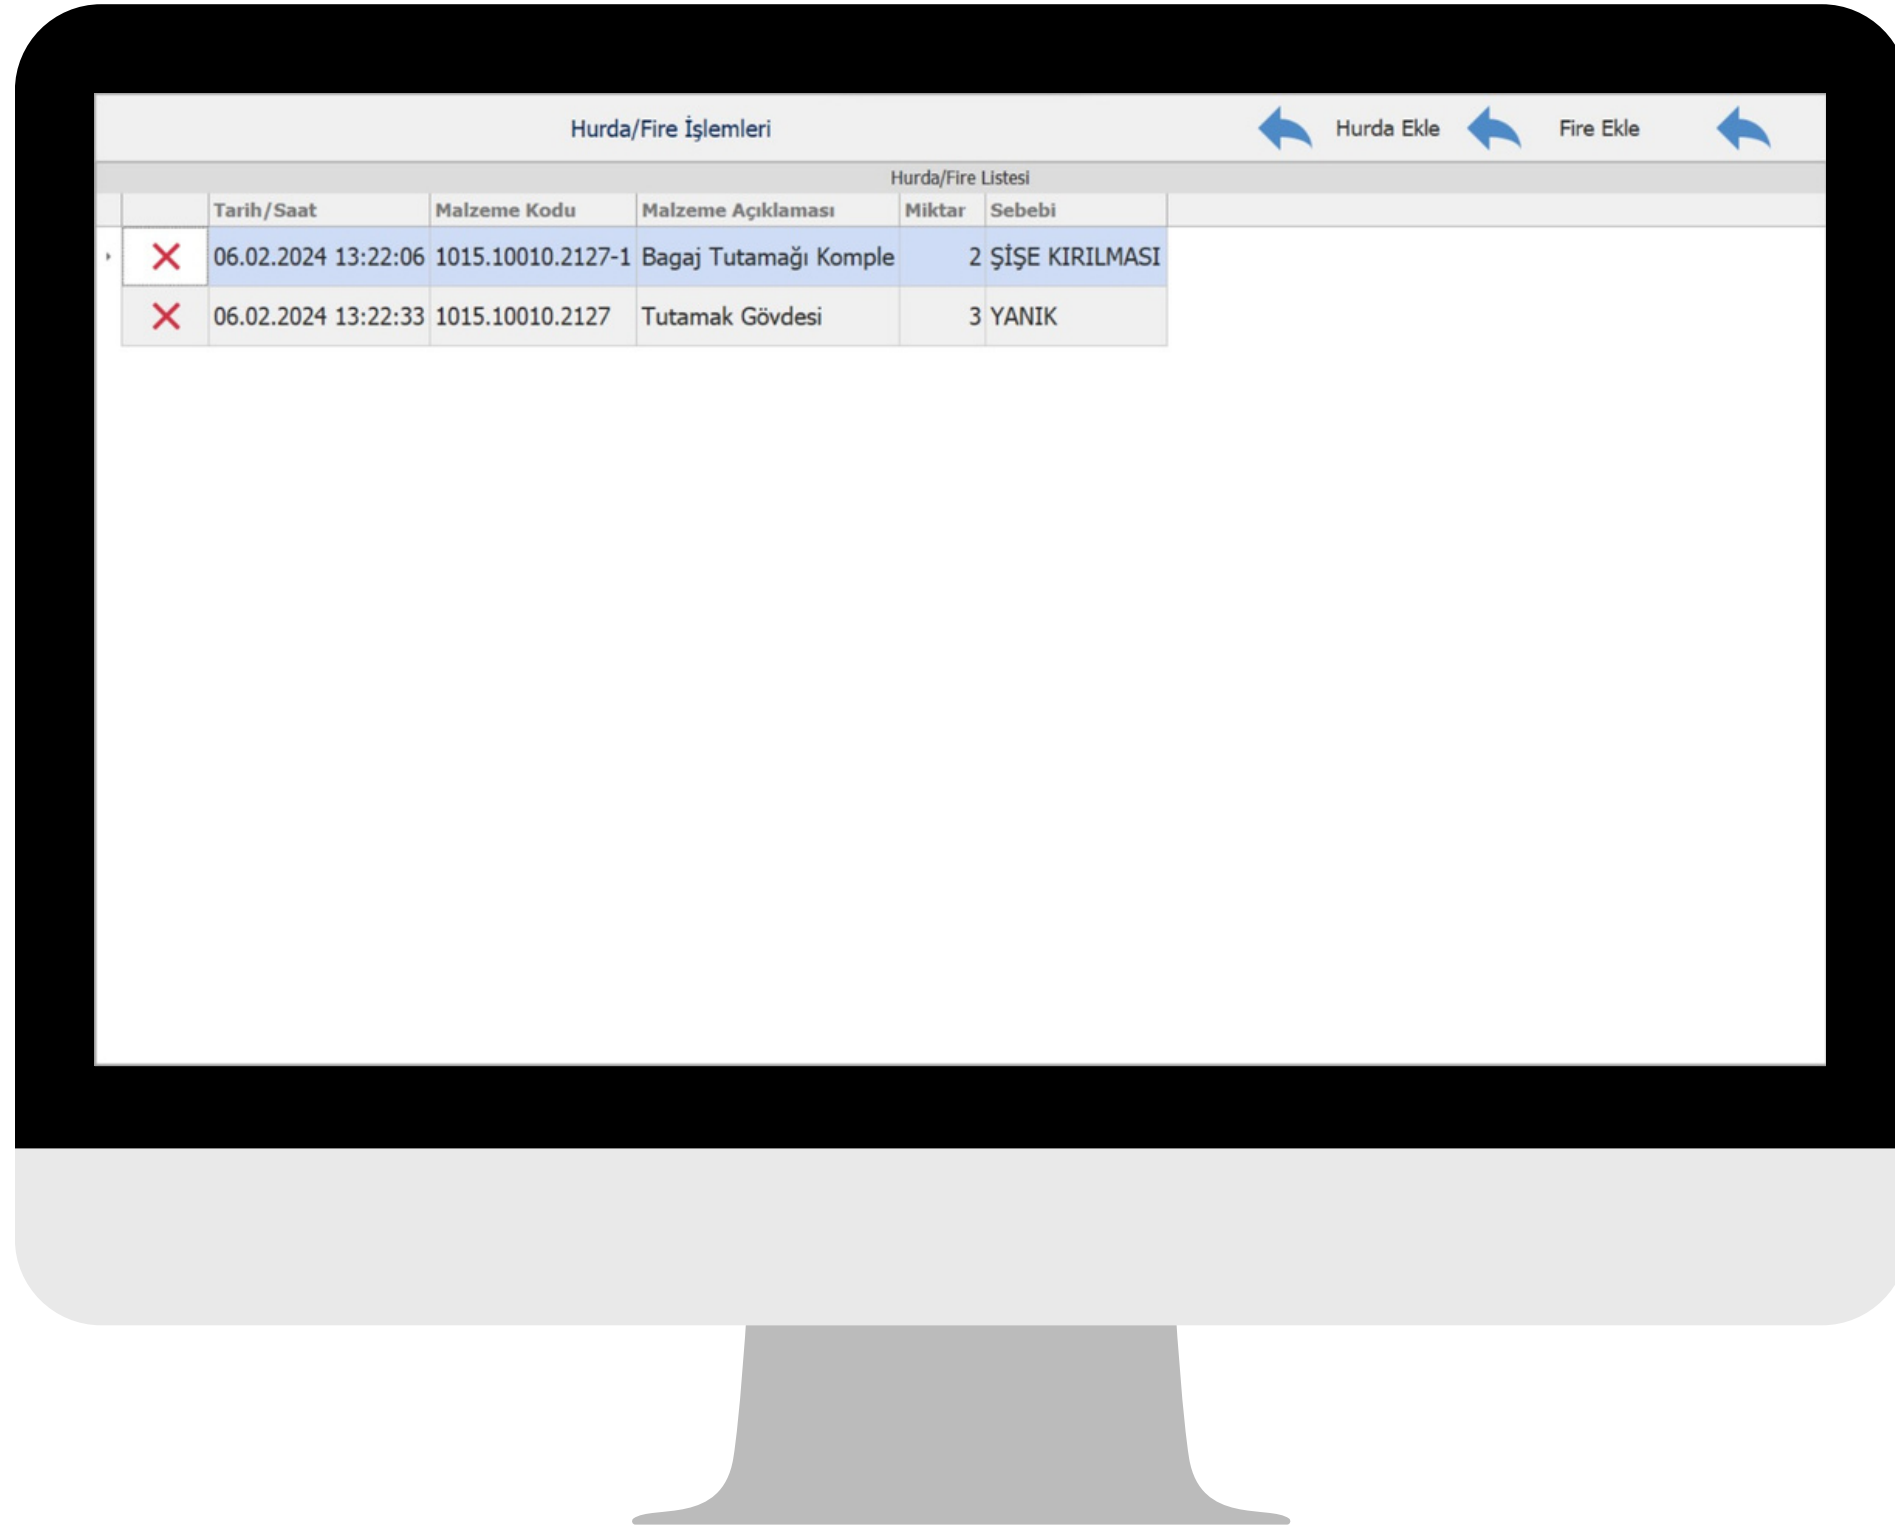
Hurda/Fire İşlemleri

Hurda Ekle

Fire Ekle

Hurda/Fire Listesi

| | Tarih/Saat | Malzeme Kodu | Malzeme Açıklaması | Miktar | Sebebi |
|---|---|---|---|---|---|
| ✕ | 06.02.2024 13:22:06 | 1015.10010.2127-1 | Bagaj Tutamağı Komple | 2 | ŞİŞE KIRILMASI |
| ✕ | 06.02.2024 13:22:33 | 1015.10010.2127 | Tutamak Gövdesi | 3 | YANIK |